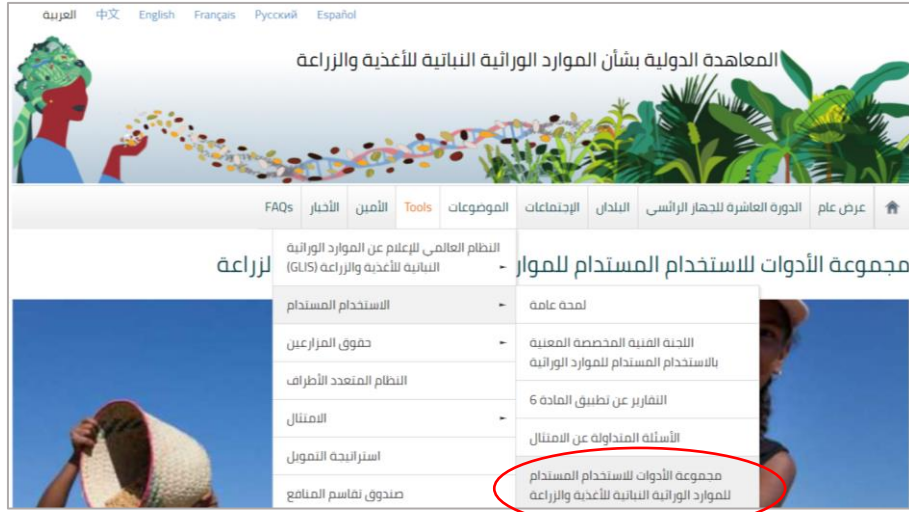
العربية 中文 English Français Русский Español

المعاهدة الدولية بشأن الموارد الوراثية النباتية للأغذية والزراعة

عرض عام | الدورة العاشرة للجهاز الرئاسي | البلدان | الإجتماعات | الموضوعات | Tools | الأمين | الأخبار | FAQs

مجموعة الأدوات للاستخدام المستدام للموارد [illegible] الزراعة

النظام العالمي للإعلام عن الموارد الوراثية النباتية للأغذية والزراعة (GLIS)

الاستخدام المستدام

حقوق المزارعين

النظام المتعدد الأطراف

الامتثال

استراتيجية التمويل

صندوق تقاسم المنافع

لمحة عامة

اللجنة الفنية المخصصة المعنية بالاستخدام المستدام للموارد الوراثية

التقارير عن تطبيق المادة 6

الأسئلة المتداولة عن الامتثال

مجموعة الأدوات للاستخدام المستدام للموارد الوراثية النباتية للأغذية والزراعة